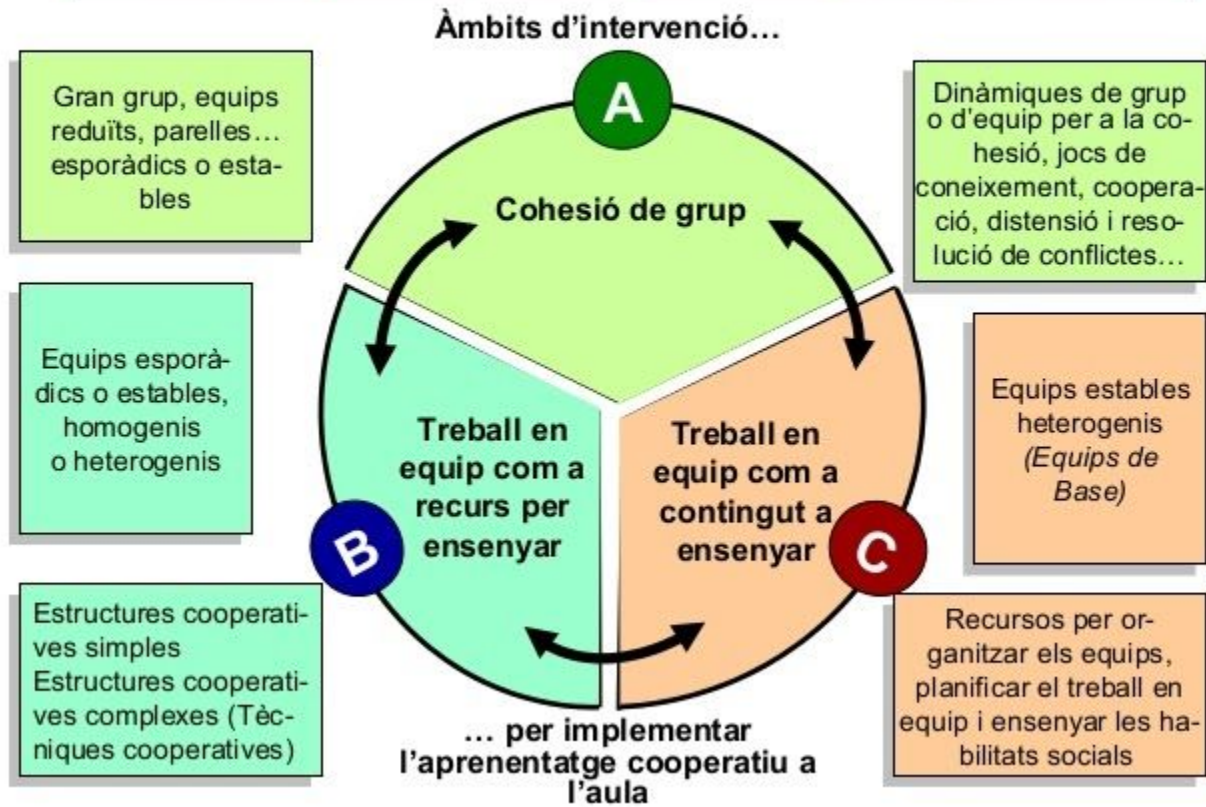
Àmbits d'intervenció...

Gran grup, equips reduïts, parelles... esporàdics o estables

A

Cohesió de grup

Dinàmiques de grup o d'equip per a la cohesió, jocs de coneixement, cooperació, distensió i resolució de conflictes...

Equips esporàdics o estables, homogenis o heterogenis

Treball en equip com a recurs per ensenyar

B

Treball en equip com a contingut a ensenyar

C

Equips estables heterogenis *(Equips de Base)*

Estructures cooperatives simples
Estructures cooperatives complexes (Tècniques cooperatives)

... per implementar l'aprenentatge cooperatiu a l'aula

Recursos per organitzar els equips, planificar el treball en equip i ensenyar les habilitats socials